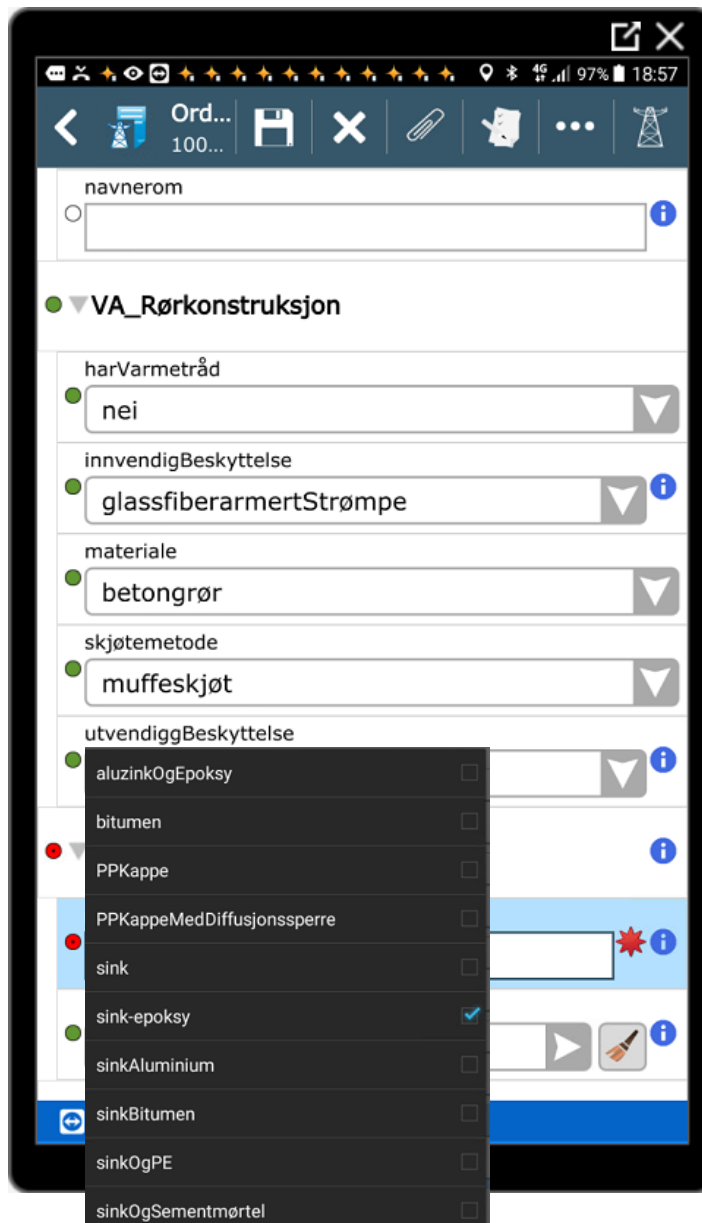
97% 18:57

Ord...
100...

navnerom

VA_Rørkonstruksjon

harVarmetråd
nei

innvendigBeskyttelse
glassfiberarmertStrømpe

materiale
betongrør

skjøtemetode
muffeskjøt

utvendiggBeskyttelse

aluzinkOgEpoksy
bitumen
PPKappe
PPKappeMedDiffusjonssperre
sink
sink-epoksy
sinkAluminium
sinkBitumen
sinkOgPE
sinkOgSementmørtel